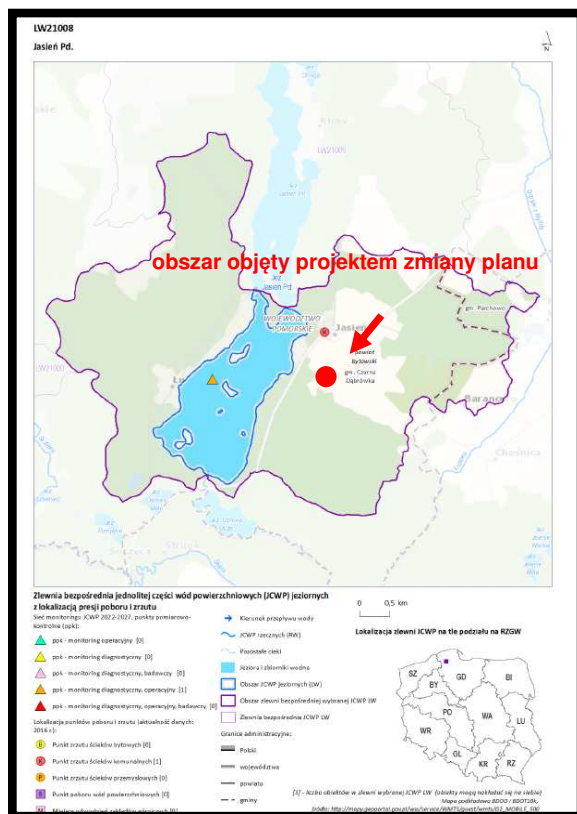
LW21008
Jasień Pd.

N

LW21005

obszar objęty projektem zmiany planu

Jez. Jasień Pd.

WOJEWÓDZTWO POMORSKIE

Jasień

gm. Parchowo

powiat bytowski
gm. Czarna Dąbrówka

LW21000

Baranó

Zlewnia bezpośrednia jednolitej części wód powierzchniowych (JCWP) jeziornych z lokalizacją presji poboru i zrzutu

Sieć monitoringu JCWP 2022-2027, punkty pomiarowo-kontrolne (ppk):
ppk - monitoring operacyjny [0]
ppk - monitoring diagnostyczny [0]
ppk - monitoring diagnostyczny, badawczy [0]
ppk - monitoring diagnostyczny, operacyjny [1]
ppk - monitoring diagnostyczny, operacyjny, badawczy [0]

Lokalizacja punktów poboru i zrzutu (aktualność danych: 2016 r.):
Punkt zrzutu ścieków bytowych [0]
Punkt zrzutu ścieków komunalnych [1]
Punkt zrzutu ścieków przemysłowych [0]
Punkt poboru wód powierzchniowych [0]
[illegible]

Kierunek przepływu wody
JCWP rzecznych (RW)
Pozostałe cieki
Jeziora i zbiorniki wodne
Obszar JCWP jeziornych (LW)
Obszar zlewni bezpośredniej wybranej JCWP LW
Zlewnia bezpośrednia JCWP LW

Granice administracyjne:
Polski
województw
powiatu
gminy

0 0,5 km

Lokalizacja zlewni JCWP na tle podziału na RZGW

SZ GD BI BY PO WA LU WR GL KR RZ

[X] - liczba obiektów w zlewni wybranej JCWP LW (obiekty mogą nakładać się na siebie)
Mapa podkładowa BDOO i BDOT10k,
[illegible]